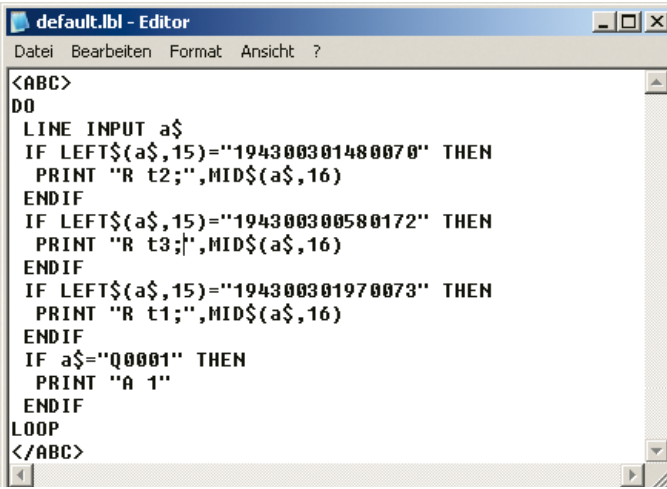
default.lbl - Editor

Datei Bearbeiten Format Ansicht ?

<ABC>
DO
LINE INPUT a$
IF LEFT$(a$,15)="194300301480070" THEN
PRINT "R t2;",MID$(a$,16)
ENDIF
IF LEFT$(a$,15)="194300300580172" THEN
PRINT "R t3;",MID$(a$,16)
ENDIF
IF LEFT$(a$,15)="194300301970073" THEN
PRINT "R t1;",MID$(a$,16)
ENDIF
IF a$="Q0001" THEN
PRINT "A 1"
ENDIF
LOOP
</ABC>